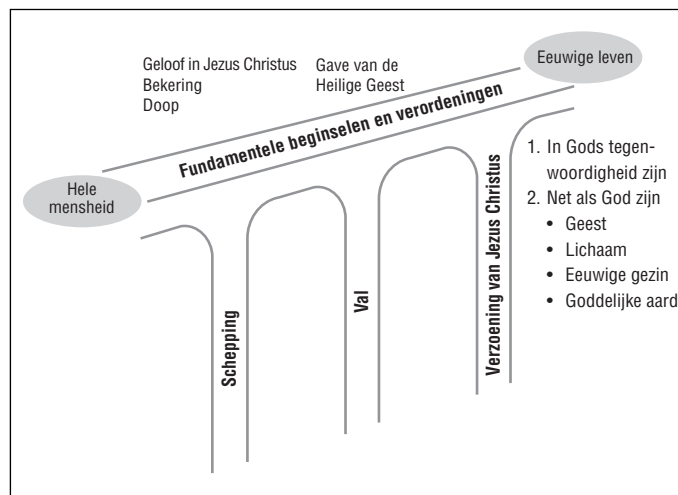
Geloof in Jezus Christus
Bekering
Doop

Gave van de Heilige Geest

Eeuwige leven

Fundamentele beginselen en verordeningen

Hele mensheid

1. In Gods tegenwoordigheid zijn
2. Net als God zijn
• Geest
• Lichaam
• Eeuwige gezin
• Goddelijke aard

Schepping

Val

Verzoening van Jezus Christus